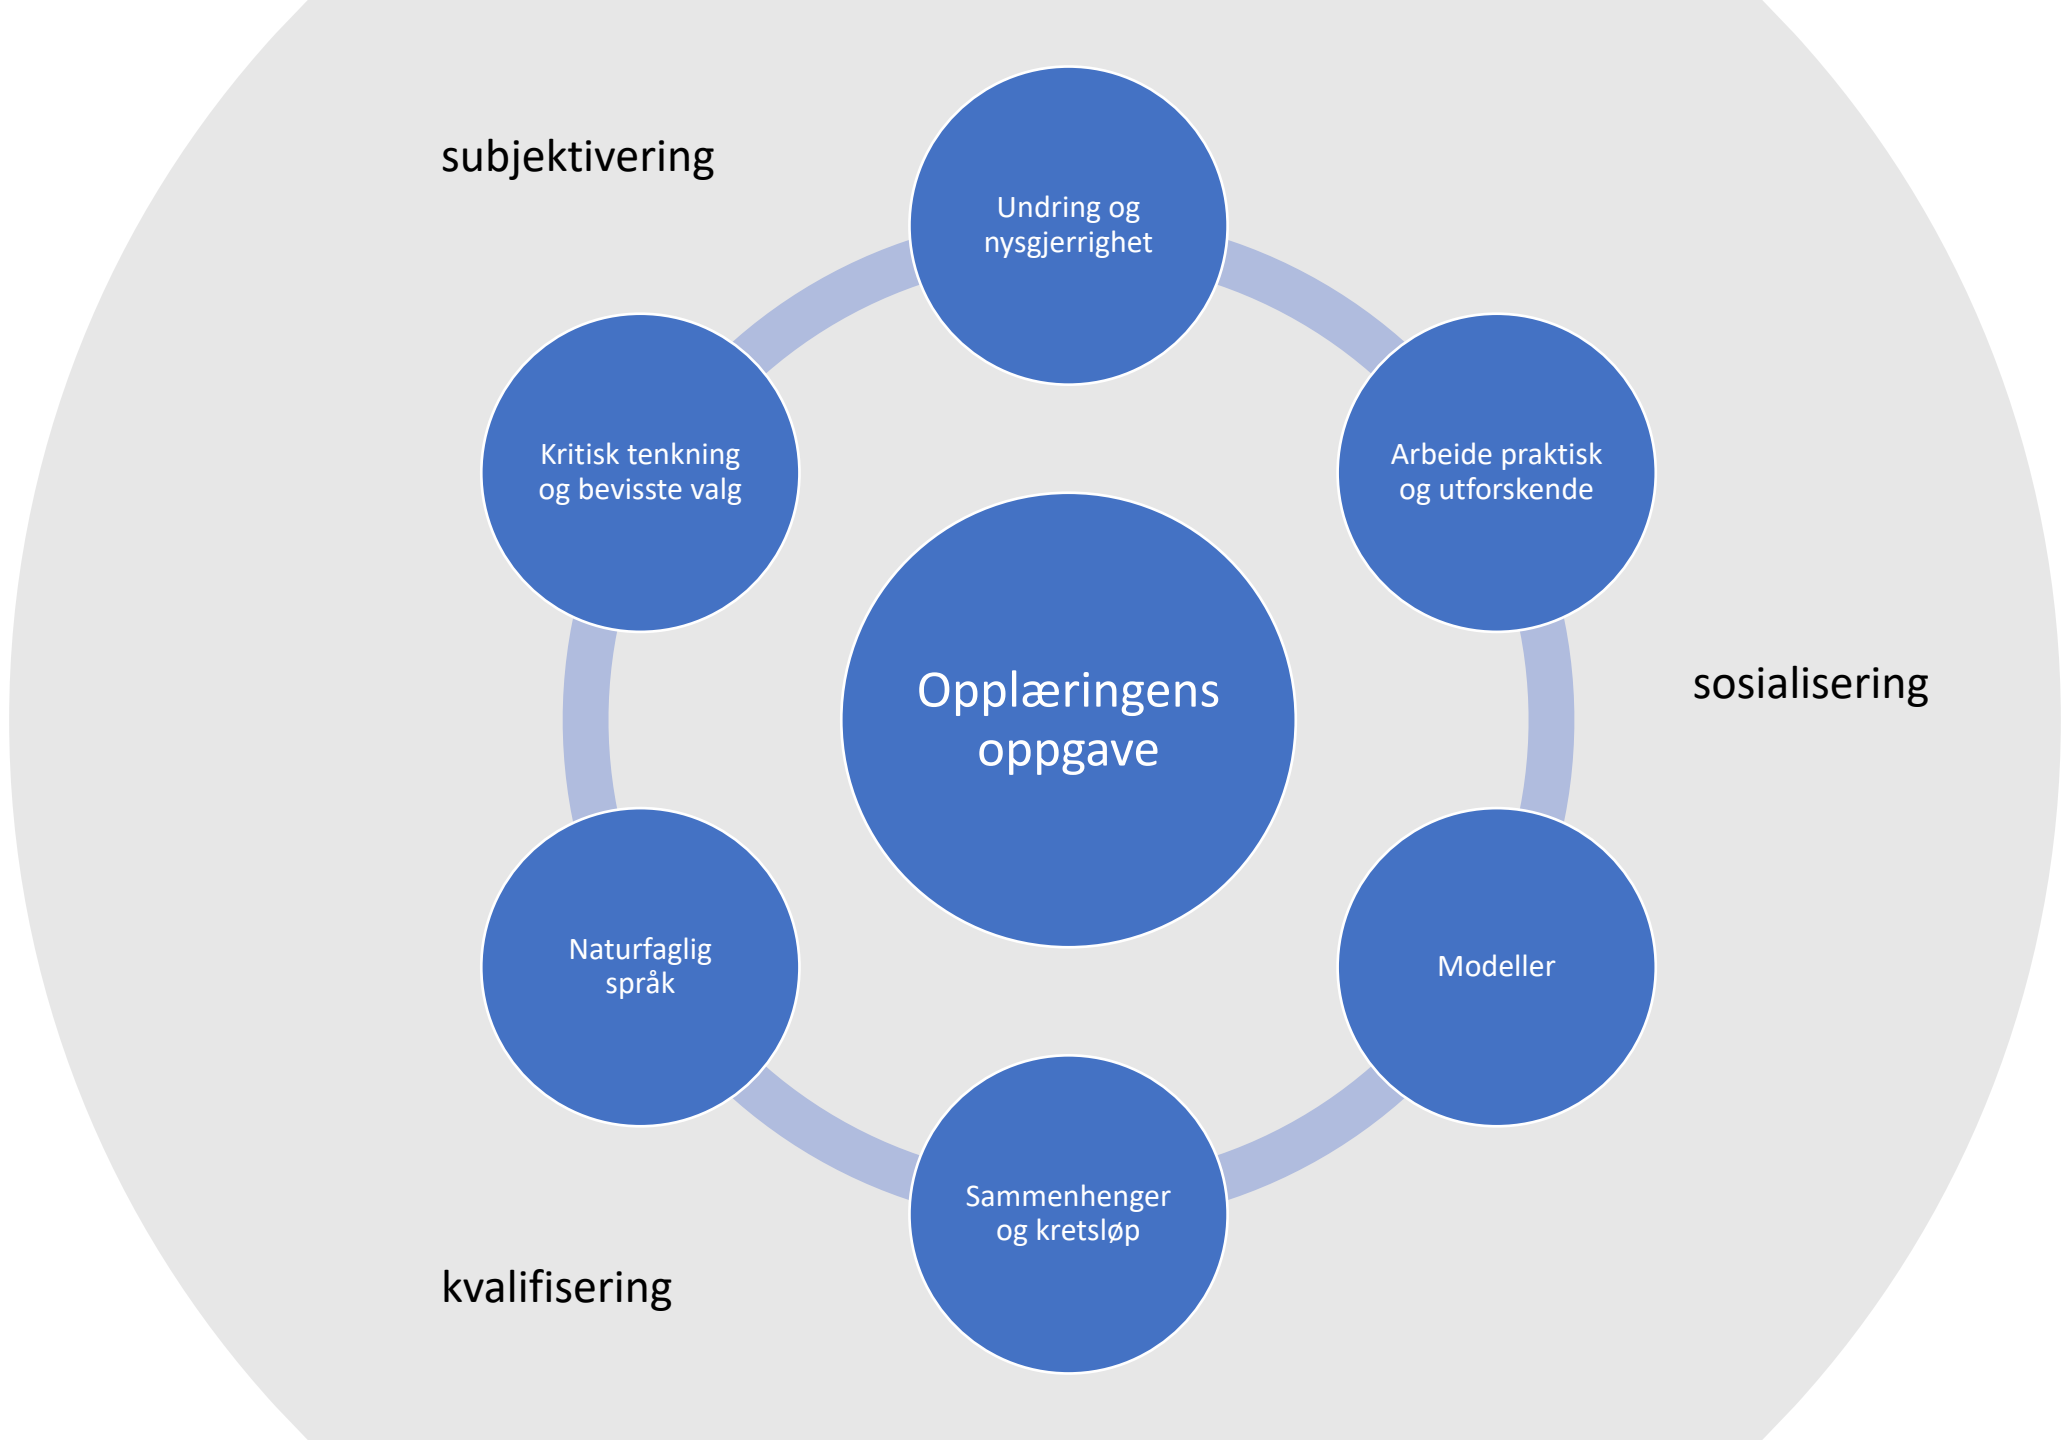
subjektivering

Undring og nysgjerrighet

Kritisk tenkning og bevisste valg

Arbeide praktisk og utforskende

Opplæringens oppgave

sosialisering

Naturfaglig språk

Modeller

Sammenhenger og kretsløp

kvalifisering